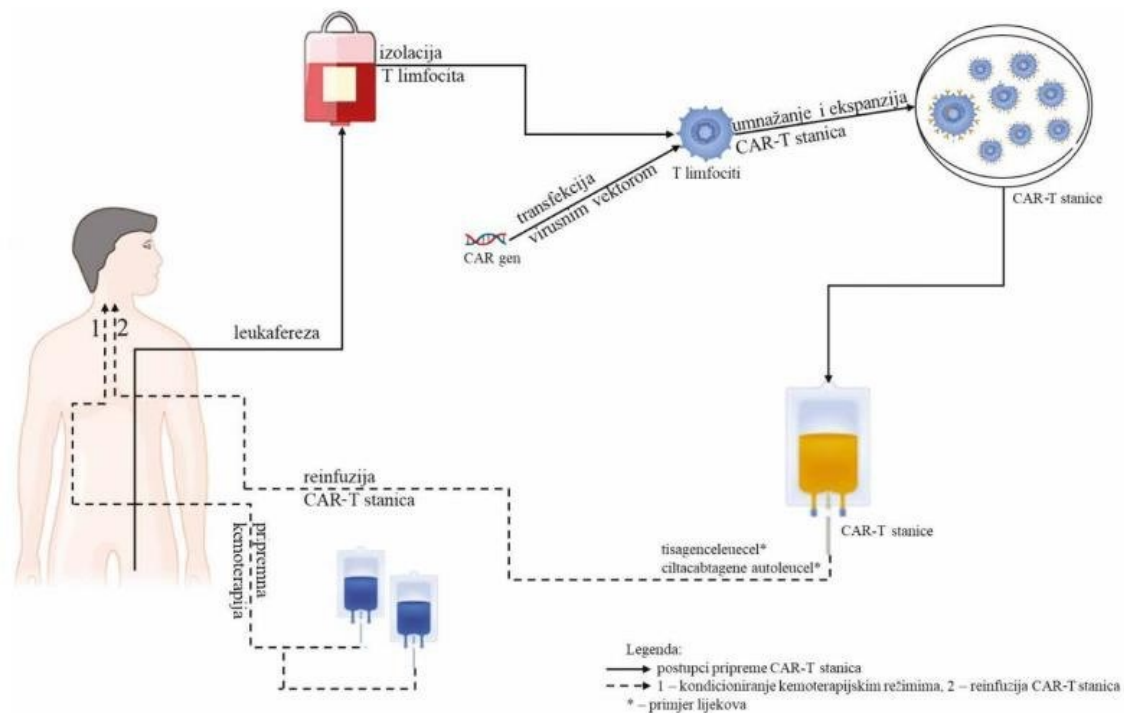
izolacija T limfocita

transfekcija virusnim vektorom

CAR gen

T limfociti

umnažanje i ekspanzija CAR-T stanica

CAR-T stanice

1 2

leukafereza

reinfuzija CAR-T stanica

priprema kemoterapija

CAR-T stanice

tisagenceleucel*
ciltacabtagene autoleucel*

Legenda:
postupci pripreme CAR-T stanica
1 – kondicioniranje kemoterapijskim režimima, 2 – reinfuzija CAR-T stanica
* – primjer lijekova